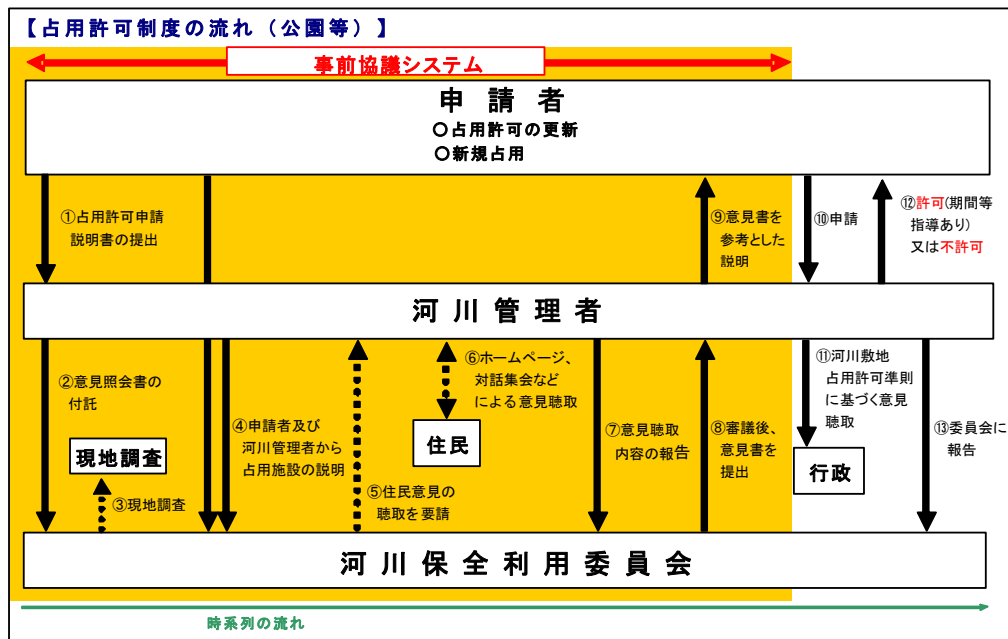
【占用許可制度の流れ（公園等）】

事前協議システム

申請者
○占用許可の更新
○新規占用

①占用許可申請
説明書の提出

⑨意見書を
参考とした
説明

⑩申請

⑫許可(期間等指導あり)
又は不許可

河川管理者

②意見照会書の
付託

現地調査

③現地調査

④申請者及び
河川管理者から
占用施設の説明

⑤住民意見の
聴取を要請

⑥ホームページ、
対話集会など
による意見聴取

住民

⑦意見聴取
内容の報告

⑧審議後、
意見書を
提出

⑪河川敷地
占用許可準則
に基づく意見
聴取

行政

⑬委員会に
報告

河川保全利用委員会

時系列の流れ